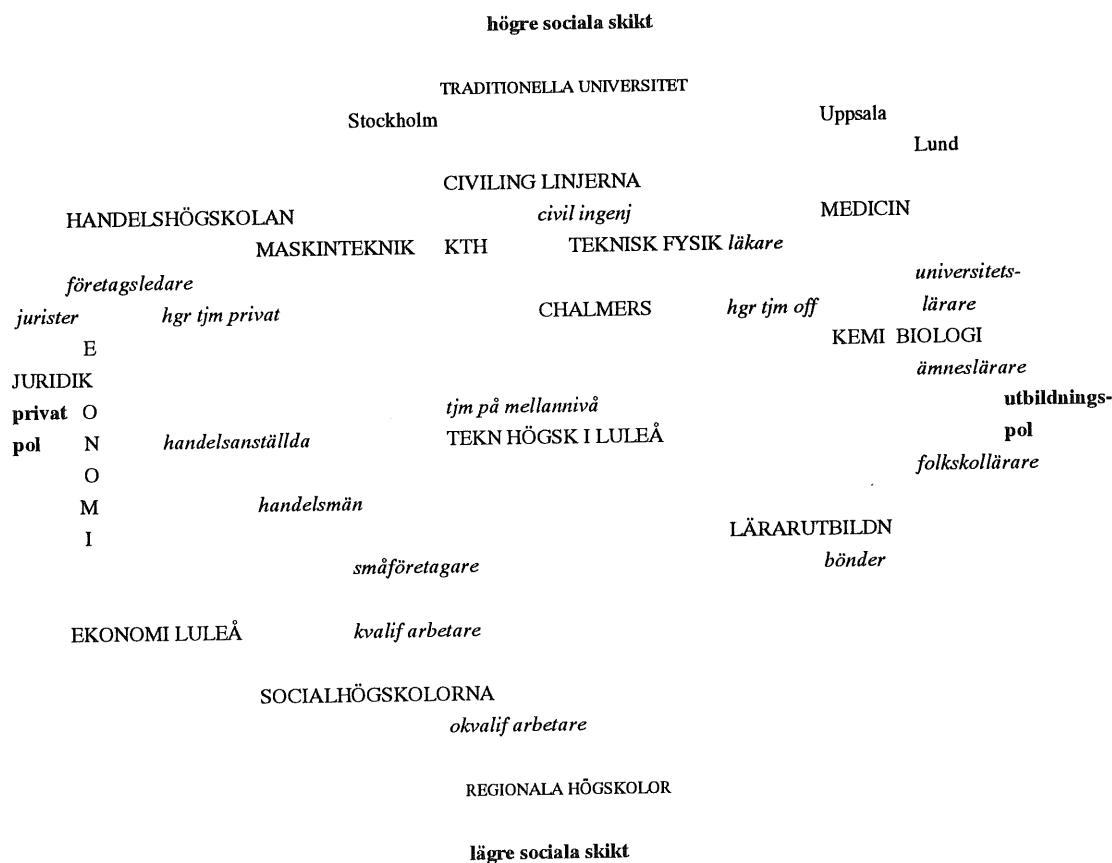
högre sociala skikt

TRADITIONELLA UNIVERSITET

Stockholm

Uppsala

Lund

CIVILING LINJERNA

civil ingenj

HANDELSHÖGSKOLAN

MEDICIN

MASKINTEKNIK

KTH

TEKNISK FYSIK läkare

universitetslärare

företagsledare

jurister

hgr tjm privat

CHALMERS

hgr tjm off

KEMI BIOLOGI

E

JURIDIK

ämneslärare

privat pol

O N O M I

tjm på mellannivå

utbildningspol

handelsanställda

TEKN HÖGSK I LULEÅ

folkskollärare

handelsmän

LÄRARUTBILDN

bönder

småföretagare

EKONOMI LULEÅ

kvalif arbetare

SOCIALHÖGSKOLORNA

okvalif arbetare

REGIONALA HÖGSKOLOR

lägre sociala skikt